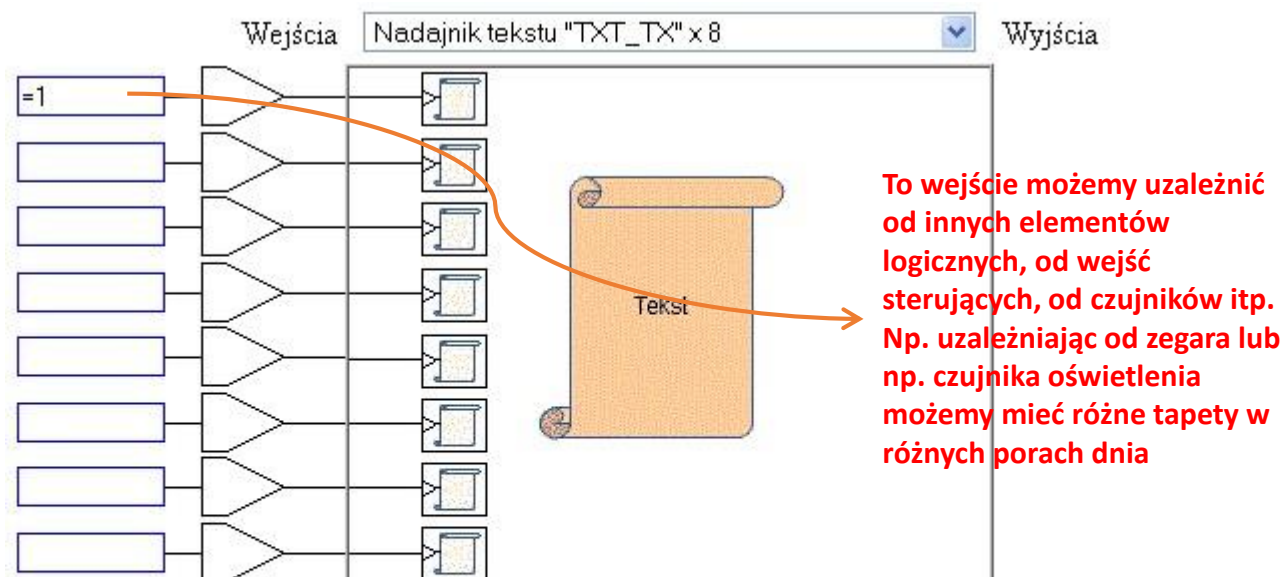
Wejścia

Nadajnik tekstu "TXT_TX" x 8

Wyjścia

=1

Tekst

To wejście możemy uzależnić od innych elementów logicznych, od wejść sterujących, od czujników itp. Np. uzależniając od zegara lub np. czujnika oświetlenia możemy mieć różne tapety w różnych porach dnia